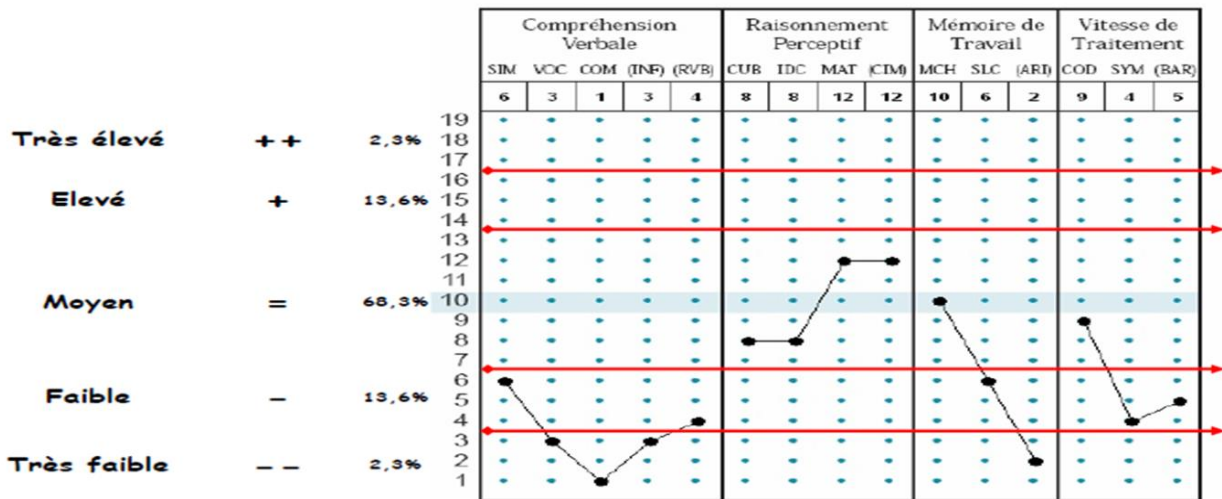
| Compréhension Verbale | | | | | Raisonnement Perceptif | | | | Mémoire de Travail | | | Vitesse de Traitement | | |
|---|---|---|---|---|---|---|---|---|---|---|---|---|---|---|
| SIM | VOC | COM | (INF) | (RVB) | CUB | IDC | MAT | (CIM) | MCH | SLC | (ARI) | COD | SYM | (BAR) |
| 6 | 3 | 1 | 3 | 4 | 8 | 8 | 12 | 12 | 10 | 6 | 2 | 9 | 4 | 5 |

Très élevé ++ 2,3%
Elevé + 13,6%
Moyen = 68,3%
Faible – 13,6%
Très faible – – 2,3%

19
18
17
16
15
14
13
12
11
10
9
8
7
6
5
4
3
2
1